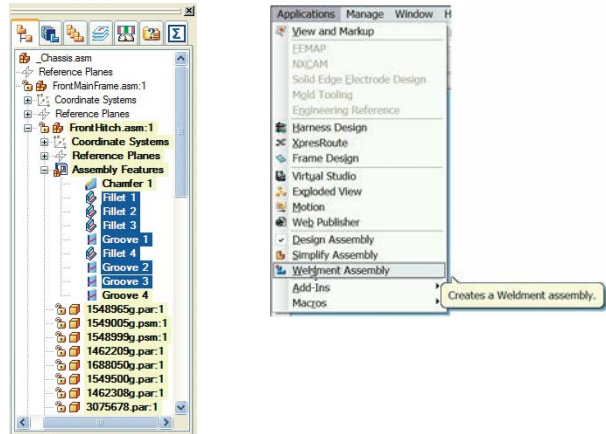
_Chassis.asm
Reference Planes
FrontMainFrame.asm:1
Coordinate Systems
Reference Planes
FrontHitch.asm:1
Coordinate Systems
Reference Planes
Assembly Features
Chamfer 1
Fillet 1
Fillet 2
Fillet 3
Groove 1
Fillet 4
Groove 2
Groove 3
Groove 4
1548965g.par:1
1549005g.psm:1
1548999g.psm:1
1462209g.par:1
1688050g.par:1
1549500g.par:1
1462308g.par:1
3075678.par:1

Applications Manage Window H
View and Markup
FEMAP
NXCAM
Solid Edge Electrode Design
Mold Tooling
Engineering Reference
Harness Design
XpresRoute
Frame Design
Virtual Studio
Exploded View
Motion
Web Publisher
Design Assembly
Simplify Assembly
Weldment Assembly
Add-Ins
Macros
Creates a Weldment assembly.